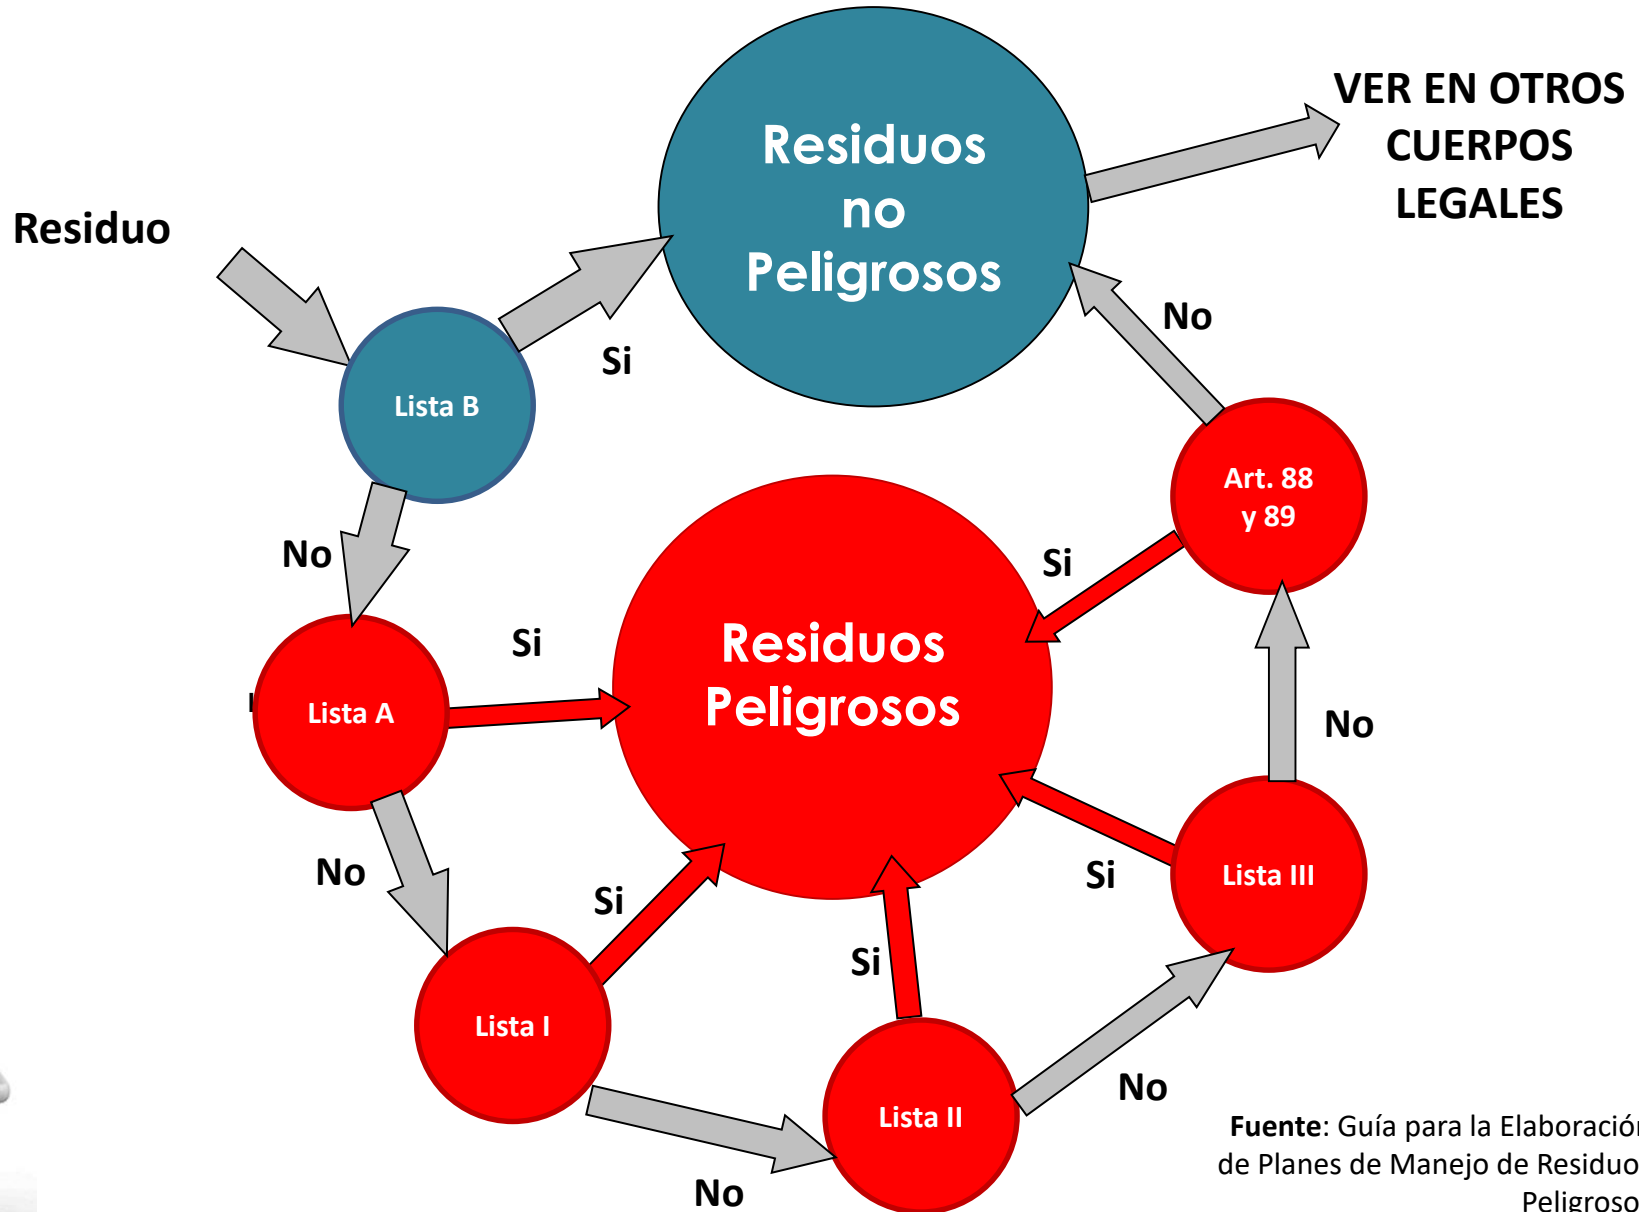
Residuo

Residuos no Peligrosos

VER EN OTROS CUERPOS LEGALES

Si

Lista B

No

No

Art. 88 y 89

Si

Residuos Peligrosos

Si

Lista A

No

No

Si

Si

Lista III

Si

Lista I

Lista II

No

No

**Fuente**: Guía para la Elaboració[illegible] de Planes de Manejo de Residuo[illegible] Peligroso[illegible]